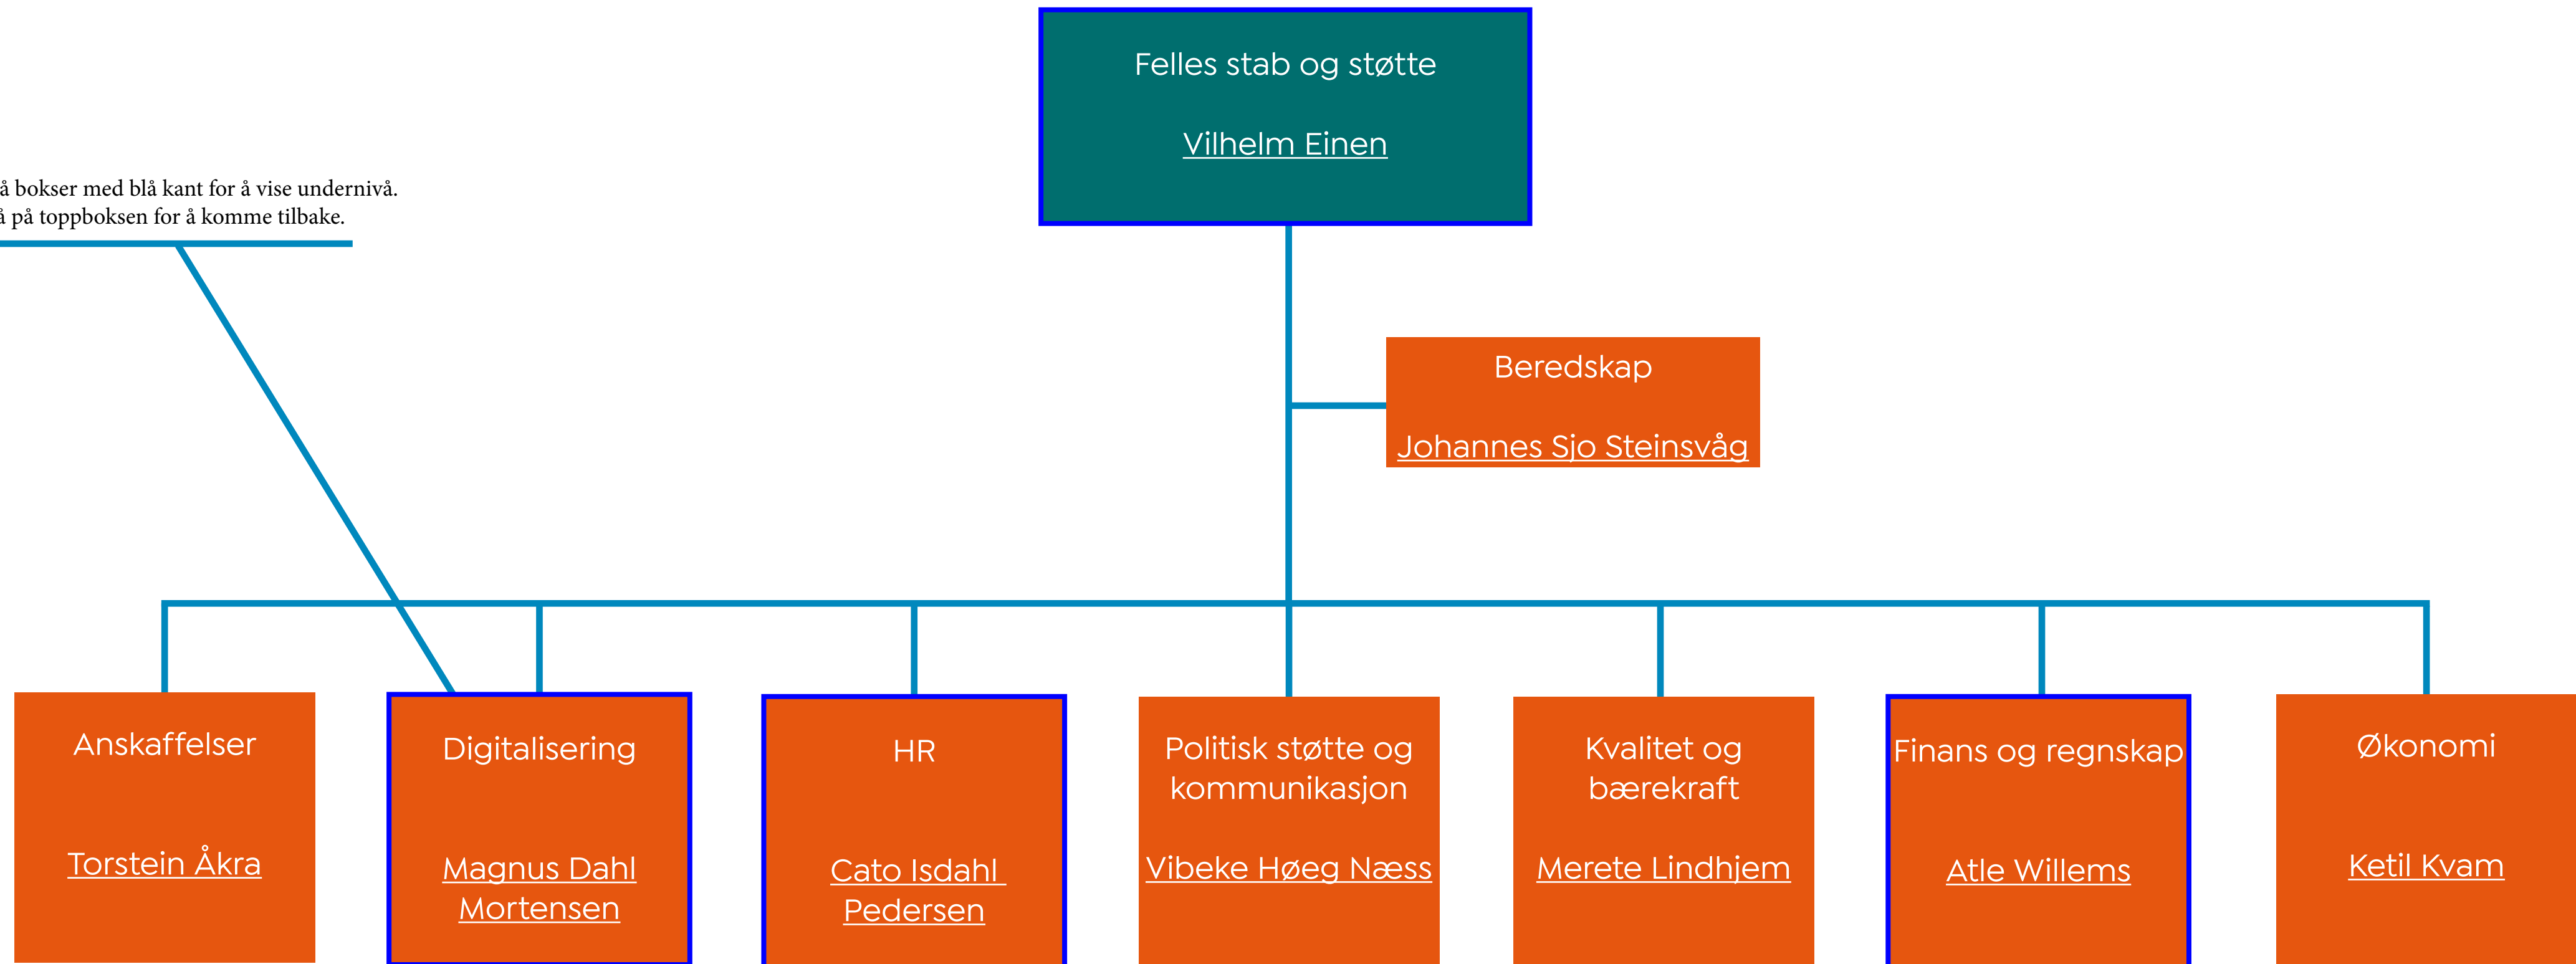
Felles stab og støtte

Vilhelm Einen

å bokser med blå kant for å vise undernivå.
å på toppboksen for å komme tilbake.

Beredskap

Johannes Sjo Steinsvåg

Anskaffelser

Torstein Åkra

Digitalisering

Magnus Dahl Mortensen

HR

Cato Isdahl Pedersen

Politisk støtte og kommunikasjon

Vibeke Høeg Næss

Kvalitet og bærekraft

Merete Lindhjem

Finans og regnskap

Atle Willems

Økonomi

Ketil Kvam